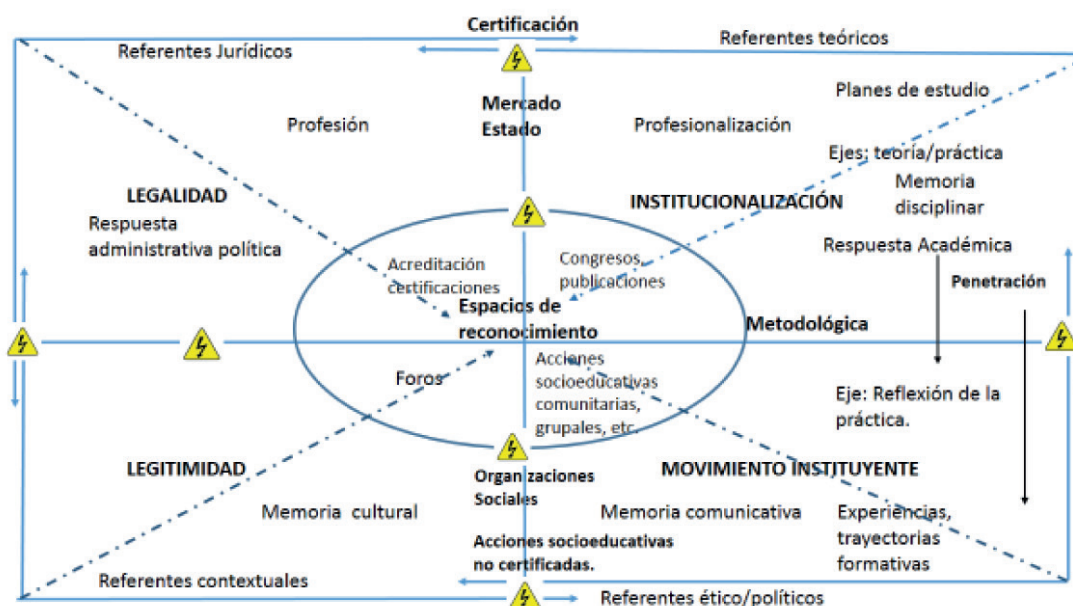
Certificación

Referentes Jurídicos

Referentes teóricos

Mercado
Estado

Profesión

Profesionalización

Planes de estudio

Ejes: teoría/práctica

Memoria disciplinar

LEGALIDAD

Respuesta administrativa política

INSTITUCIONALIZACIÓN

Respuesta Académica

Acreditación certificaciones

Congresos, publicaciones

Penetración

Espacios de reconocimiento

Metodológica

Foros

Acciones socioeducativas comunitarias, grupales, etc.

Eje: Reflexión de la práctica.

LEGITIMIDAD

Organizaciones Sociales

MOVIMIENTO INSTITUYENTE

Memoria cultural

Memoria comunicativa

Experiencias, trayectorias formativas

Acciones socioeducativas no certificadas.

Referentes contextuales

Referentes ético/políticos